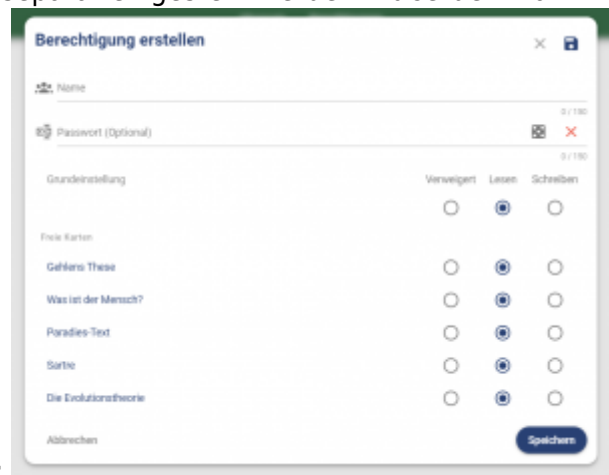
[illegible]

Berechtigung erstellen

Name

0 / 150

Passwort (Optional)

0 / 150

Grundeinstellung | Verweigert | Lesen | Schreiben

Freie Karten

Gehlens These

Was ist der Mensch?

Paradies-Text

Sartre

Die Evolutionstheorie

Abbrechen

Speichern